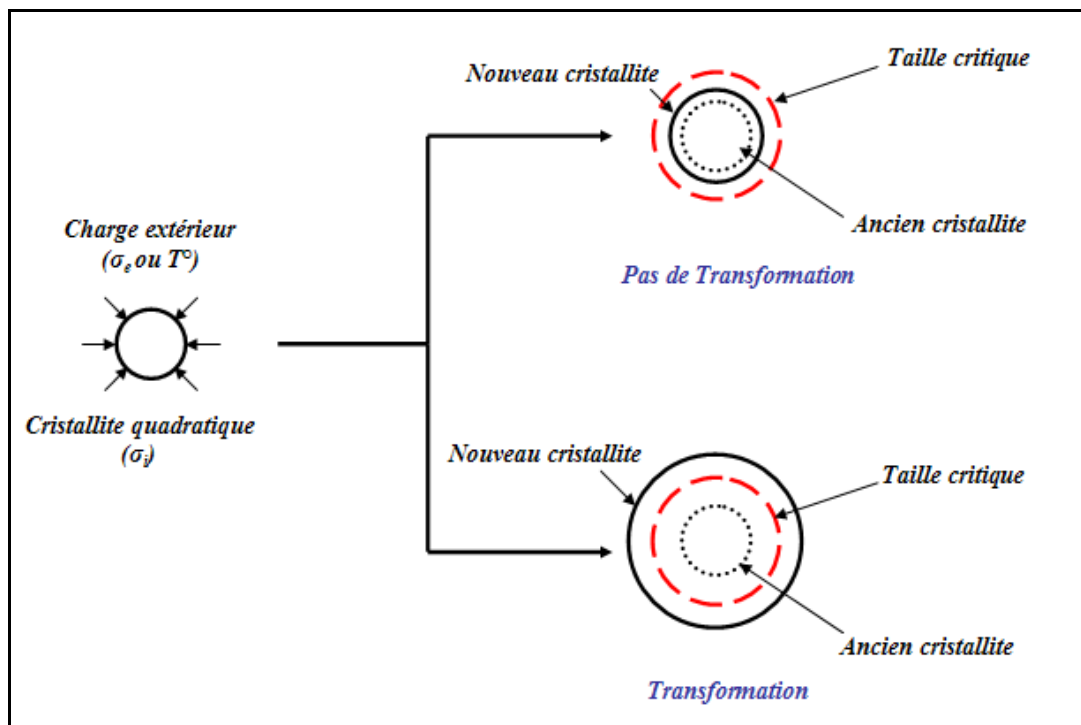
Charge extérieur
($\sigma_e$ ou T°)

Cristallite quadratique
($\sigma_i$)

Nouveau cristallite

Taille critique

Ancien cristallite

Pas de Transformation

Nouveau cristallite

Taille critique

Ancien cristallite

Transformation